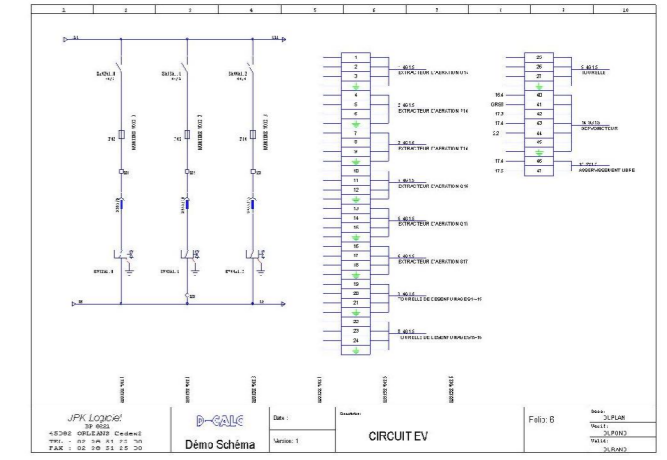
1 2 3 4 5 6 7 8 9 10

EXTRACTEUR D'AERATION 01

EXTRACTEUR D'AERATION 14

EXTRACTEUR D'AERATION 14

EXTRACTEUR D'AERATION 01

EXTRACTEUR D'AERATION 01

EXTRACTEUR D'AERATION 01T

1 2 3 4 5 6 7 8 9 10 11 12 13 14 15 16 17 18 19 20 21 22 23 24

25 26 27 40 41 42 43 44 45 46 47

ASSERVISSEMENT LIBRE

JPK Logiciel
BP 6821
45302 ORLEANS Cedex
TEL : 02 38 51 22 30
FAX : 02 38 51 25 30

D-CALC

Démo Schéma

Date :

Version : 1

Désignation:

CIRCUIT EV

Folio: 6

Dossier:
DLPLAN
Vérif:
DLPONO
Valid:
DLRAND